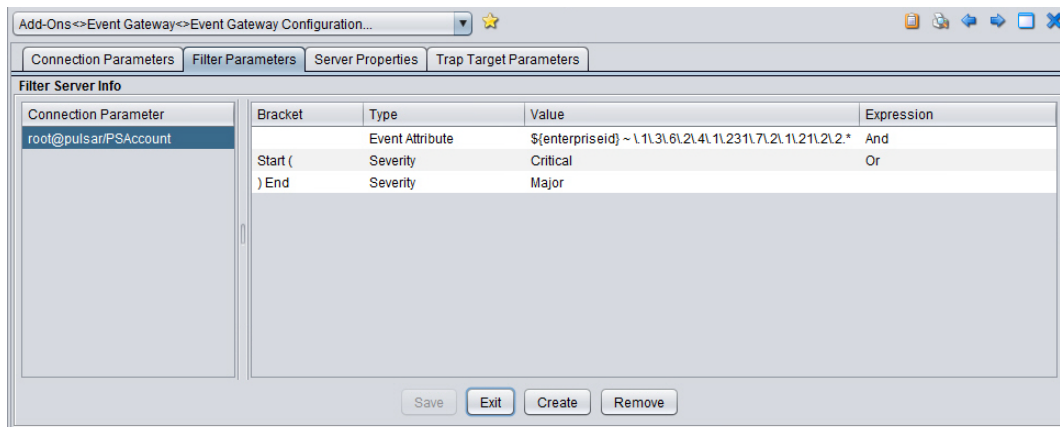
Add-Ons<>Event Gateway<>Event Gateway Configuration...

Connection Parameters | Filter Parameters | Server Properties | Trap Target Parameters

Filter Server Info

Connection Parameter
root@pulsar/PSAccount

| Bracket | Type | Value | Expression |
|---|---|---|---|
| | Event Attribute | ${enterpriseid} ~ \.1\.3\.6\.2\.4\.1\.231\.7\.2\.1\.21\.2\.2.* | And |
| Start ( | Severity | Critical | Or |
| ) End | Severity | Major | |

Save | Exit | Create | Remove